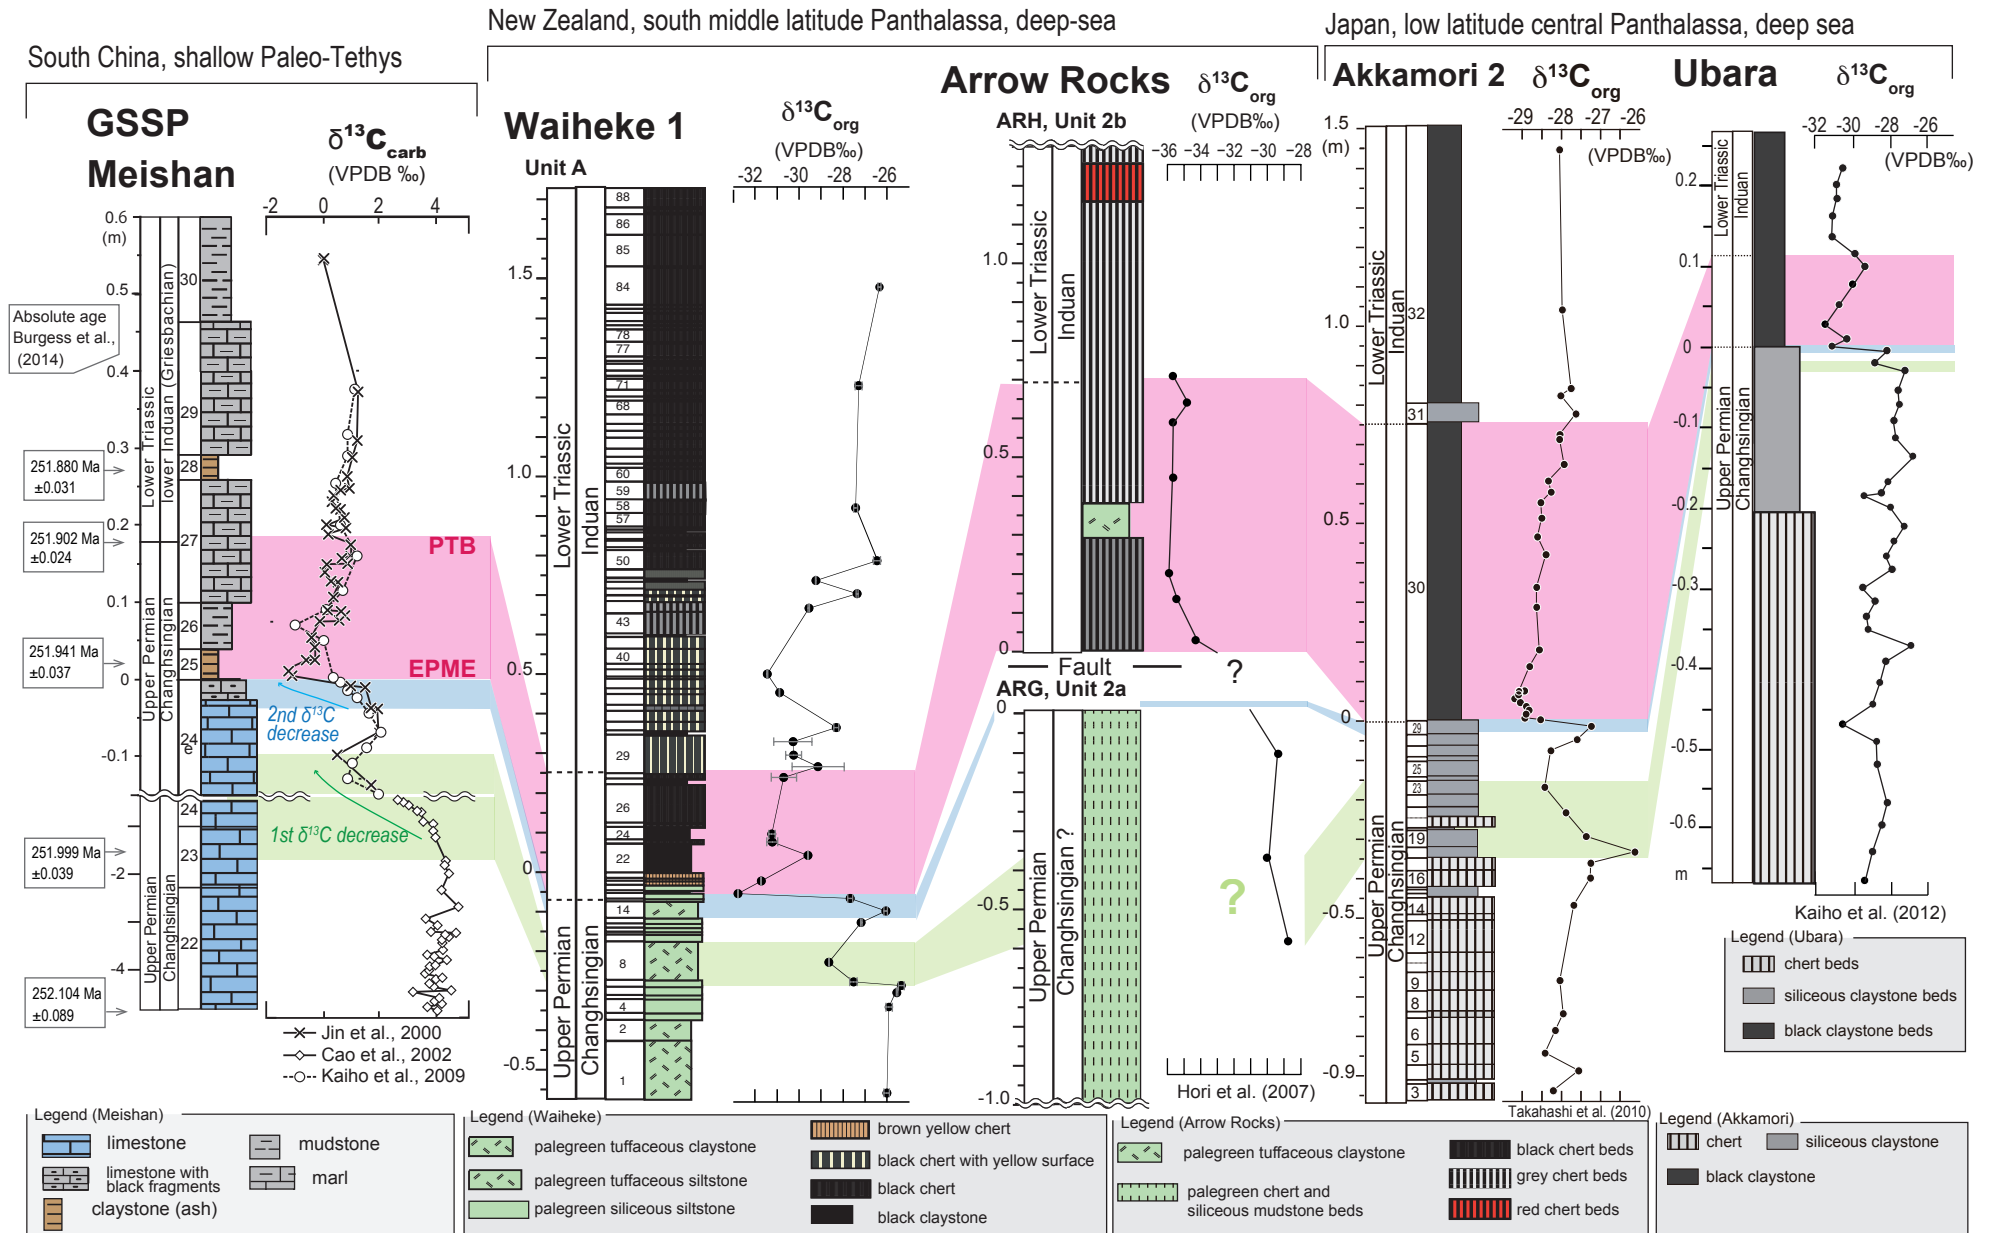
South China, shallow Paleo-Tethys

GSSP Meishan

$\delta^{13}C_{carb}$ (VPDB ‰)

-2 0 2 4

0.6 (m) 0.5 0.4 0.3 0.2 0.1 0 -0.1 -2 -4

Absolute age Burgess et al., (2014)

251.880 Ma ±0.031

251.902 Ma ±0.024

251.941 Ma ±0.037

251.999 Ma ±0.039

252.104 Ma ±0.089

Lower Triassic lower Induan (Griesbachian)

Upper Permian Changhsingian

Upper Permian Changhsingian

30 29 28 27 26 25 24e 24 23 22

PTB

EPME

2nd $\delta^{13}C$ decrease

1st $\delta^{13}C$ decrease

Jin et al., 2000
Cao et al., 2002
Kaiho et al., 2009

New Zealand, south middle latitude Panthalassa, deep-sea

Waiheke 1

Unit A

$\delta^{13}C_{org}$ (VPDB‰)

-32 -30 -28 -26

1.5 1.0 0.5 0 -0.5

Lower Triassic Induan

Upper Permian Changhsingian

88 86 85 84 78 77 71 68 60 59 58 57 50 43 40 29 26 24 22 14 8 4 2 1

Arrow Rocks

$\delta^{13}C_{org}$ (VPDB‰)

ARH, Unit 2b

-36 -34 -32 -30 -28

1.0 0.5 0

Lower Triassic Induan

Fault

?

ARG, Unit 2a

0 -0.5 -1.0

Upper Permian Changhsingian ?

?

Hori et al. (2007)

Japan, low latitude central Panthalassa, deep sea

Akkamori 2

$\delta^{13}C_{org}$

-29 -28 -27 -26 (VPDB‰)

1.5 (m) 1.0 0.5 0 -0.5 -0.9

Lower Triassic Induan

Upper Permian Changhsingian

32 31 30 29 25 23 19 16 14 12 9 8 6 5 3

Takahashi et al. (2010)

Ubara

$\delta^{13}C_{org}$

-32 -30 -28 -26 (VPDB‰)

0.2 0.1 0 -0.1 -0.2 -0.3 -0.4 -0.5 -0.6 m

Lower Triassic Induan

Upper Permian Changhsingian

Kaiho et al. (2012)

Legend (Ubara)
chert beds
siliceous claystone beds
black claystone beds

Legend (Meishan)
limestone
limestone with black fragments
claystone (ash)
mudstone
marl

Legend (Waiheke)
palegreen tuffaceous claystone
palegreen tuffaceous siltstone
palegreen siliceous siltstone
brown yellow chert
black chert with yellow surface
black chert
black claystone

Legend (Arrow Rocks)
palegreen tuffaceous claystone
palegreen chert and siliceous mudstone beds
black chert beds
grey chert beds
red chert beds

Legend (Akkamori)
chert
siliceous claystone
black claystone